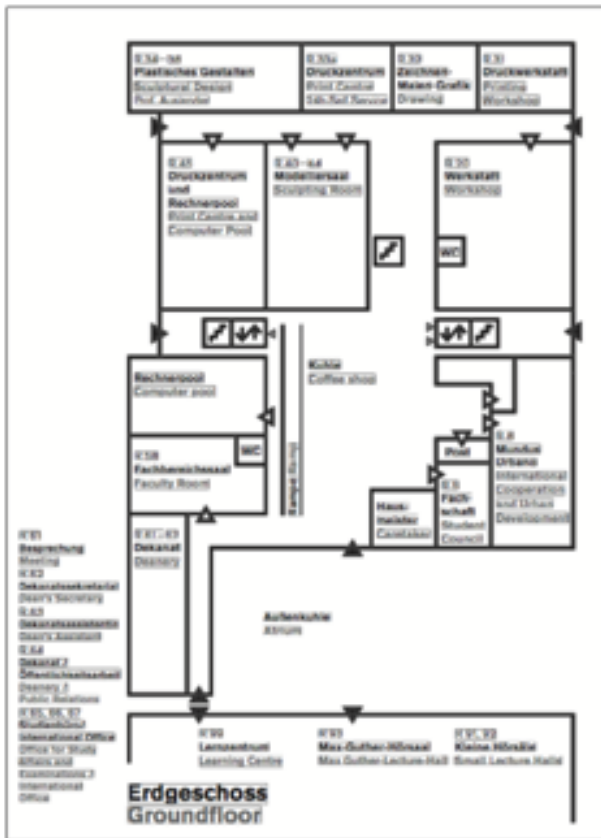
E.34–38
Plastisches Gestalten
Sculptural Design
Prof. Ausender

E.33a
Druckzentrum
Print Centre
Self-Service

E.33
Zeichnen-Malen-Grafik
Drawing

E.31
Druckwerkstatt
Printing Workshop

E.45
Druckzentrum und Rechnerpool
Print Centre and Computer Pool

E.43–44
Modelliersaal
Sculpting Room

E.30
Werkstatt
Workshop

WC

Rechnerpool
Computer pool

Kuhle
Coffee shop

Rampe Ramp

E.58
Fachbereichssaal
Faculty Room

WC

Post

E.8
Mundus Urbano
International Cooperation and Urban Development

Hausmeister
Caretaker

E.9
Fachschaft
Student Council

E.61
Besprechung
Meeting
E.62
Dekanatssekretariat
Dean's Secretary
E.63
Dekanatsassistenz
Dean's Assistant
E.64
Dekanat / Öffentlichkeitsarbeit
Deanery / Public Relations
E.65, 66, 67
Studienbüro / International Office
Office for Study Affairs and Examinations / International Office

E.61–63
Dekanat
Deanery

Außenkuhle
Atrium

E.99
Lernzentrum
Learning Centre

E.93
Max-Guther-Hörsaal
Max-Guther-Lecture-Hall

E.91, 92
Kleine Hörsäle
Small Lecture Halls

Erdgeschoss
Groundfloor